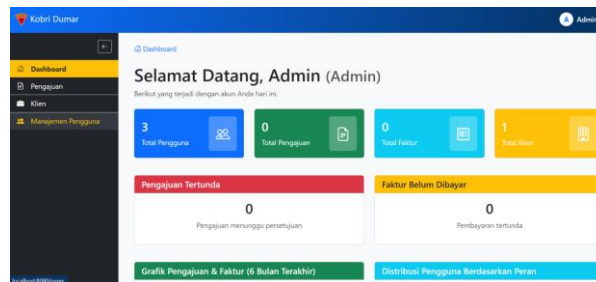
Kobri Dumar

A Admi

Dashboard
Pengajuan
Klien
Manajemen Pengguna

Dashboard

Selamat Datang, Admin (Admin)

Berikut yang terjadi dengan akun Anda hari ini.

3
Total Pengguna

0
Total Pengajuan

0
Total Faktur

1
Total Klien

Pengajuan Tertunda

0

Pengajuan menunggu persetujuan

Faktur Belum Dibayar

0

Pembayaran tertunda

Grafik Pengajuan & Faktur (6 Bulan Terakhir)

Distribusi Pengguna Berdasarkan Peran

localhost:8080/users